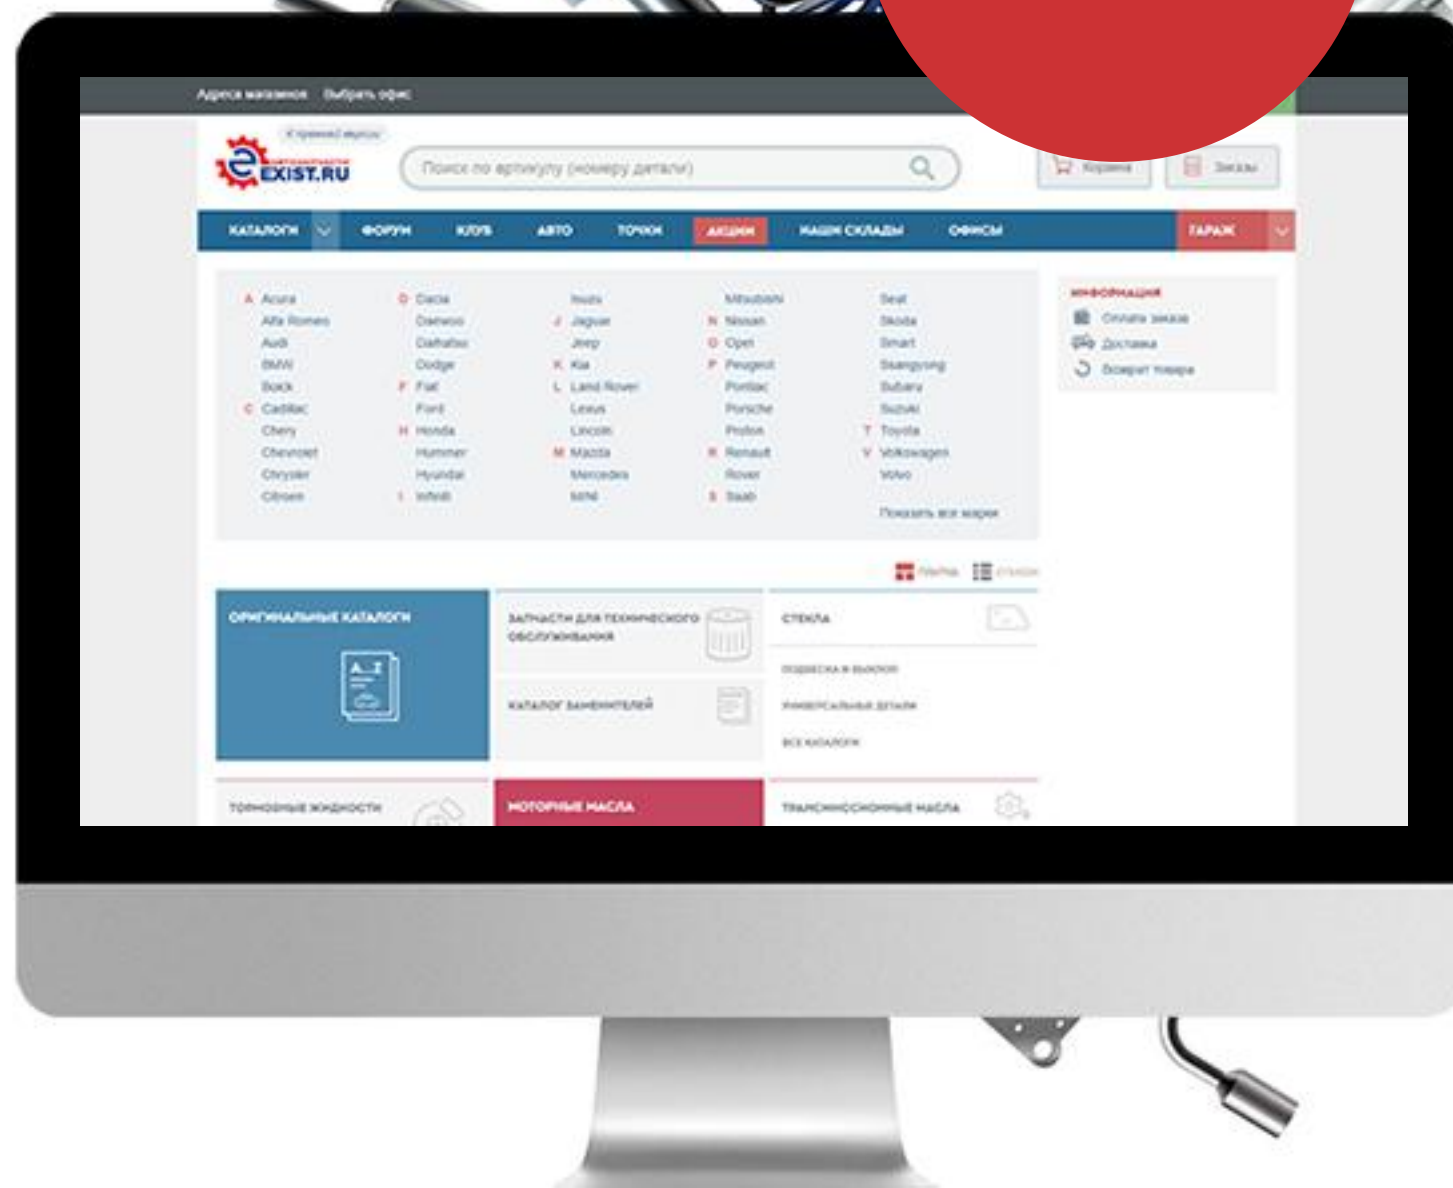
Адреса магазинов Выбрать офис

EXIST.RU

Поиск по артикулу (номеру детали)

Корзина Заказы

КАТАЛОГИ ФОРУМ КЛУБ АВТО ТОЧКИ АКЦИИ НАШИ СКЛАДЫ ОФИСЫ ГАРАЖ

A Acura
Alfa Romeo
Audi
BMW
Buick
C Cadillac
Chery
Chevrolet
Chrysler
Citroen

D Dacia
Daewoo
Daihatsu
Dodge
F Fiat
Ford
H Honda
Hummer
Hyundai
I Infiniti

Isuzu
J Jaguar
Jeep
K Kia
L Land Rover
Lexus
Lincoln
M Mazda
Mercedes
MINI

Mitsubishi
N Nissan
O Opel
P Peugeot
Pontiac
Porsche
Proton
R Renault
Rover
S Saab

Seat
Skoda
Smart
Ssangyong
Subaru
Suzuki
T Toyota
V Volkswagen
Volvo

Показать все марки

ИНФОРМАЦИЯ
Оплата заказа
Доставка
Возврат товара

ОРИГИНАЛЬНЫЕ КАТАЛОГИ

ЗАПЧАСТИ ДЛЯ ТЕХНИЧЕСКОГО ОБСЛУЖИВАНИЯ

СТЕКЛА

КАТАЛОГ ЗАМЕНИТЕЛЕЙ

ПОДВЕСКА И ВЫХЛОП
УНИВЕРСАЛЬНЫЕ ДЕТАЛИ
ВСЕ КАТАЛОГИ

ТОРМОЗНЫЕ ЖИДКОСТИ
МОТОРНЫЕ МАСЛА
ТРАНСМИССИОННЫЕ МАСЛА